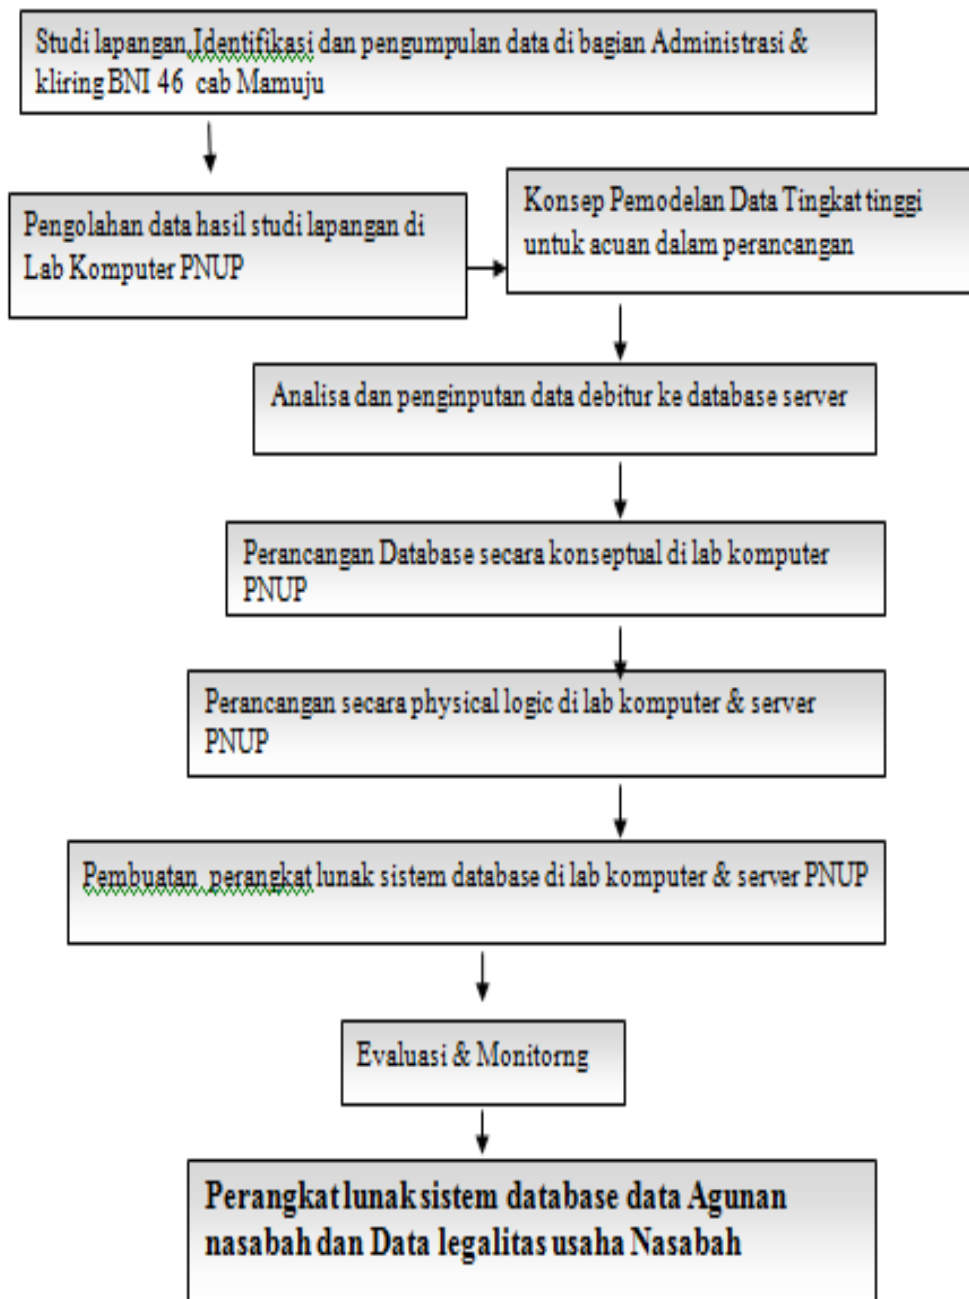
Studi lapangan,Identifikasi dan pengumpulan data di bagian Administrasi & kliring BNI 46 cab Mamuju

Pengolahan data hasil studi lapangan di Lab Komputer PNUP

Konsep Pemodelan Data Tingkat tinggi untuk acuan dalam perancangan

Analisa dan penginputan data debitur ke database server

Perancangan Database secara konseptual di lab komputer PNUP

Perancangan secara physical logic di lab komputer & server PNUP

Pembuatan perangkat lunak sistem database di lab komputer & server PNUP

Evaluasi & Monitorng

Perangkat lunak sistem database data Agunan nasabah dan Data legalitas usaha Nasabah